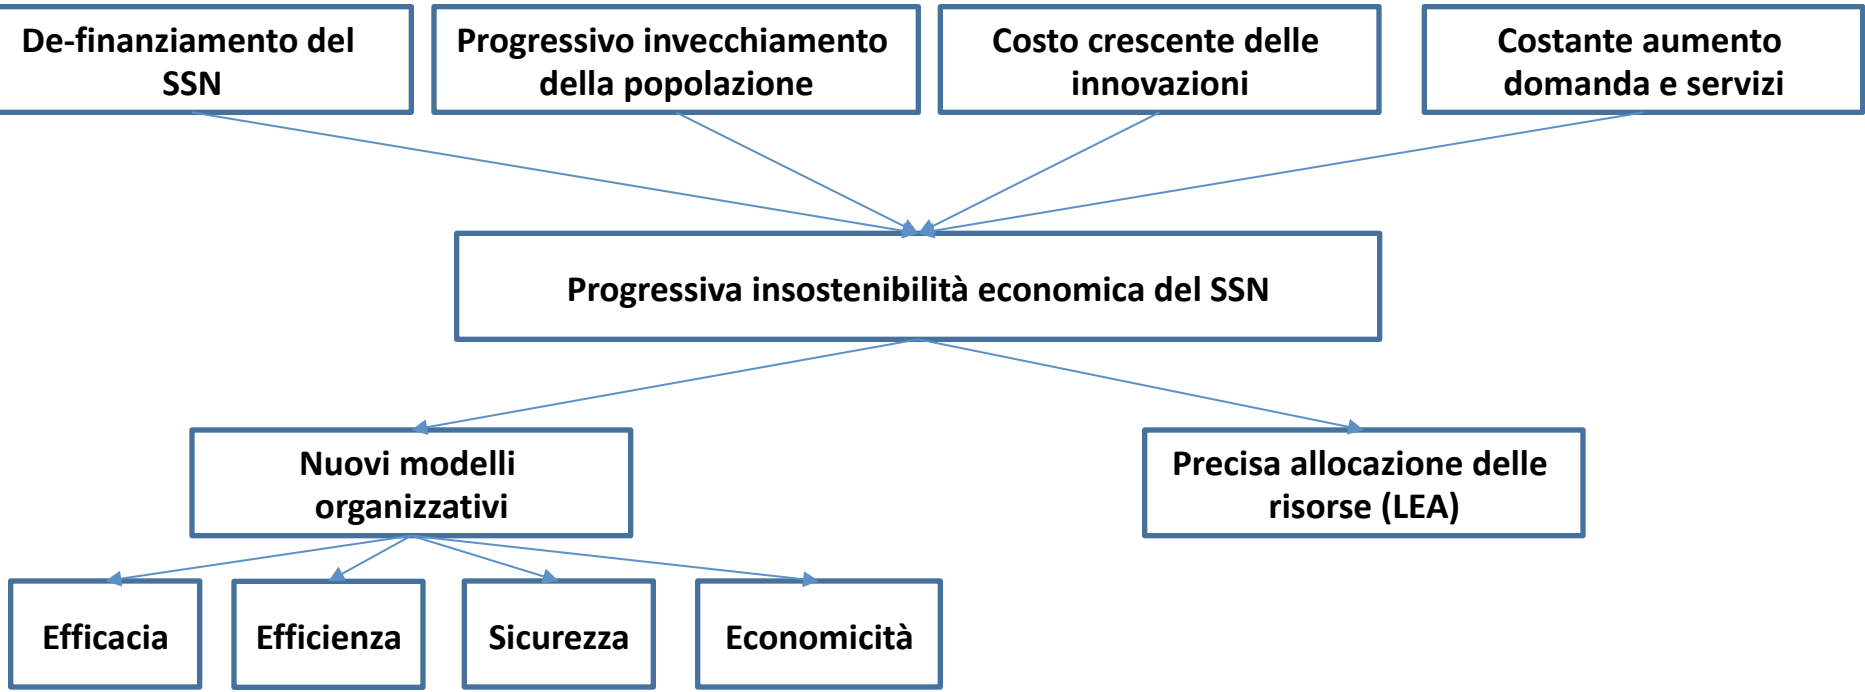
De-finanziamento del SSN

Progressivo invecchiamento della popolazione

Costo crescente delle innovazioni

Costante aumento domanda e servizi

Progressiva insostenibilità economica del SSN

Nuovi modelli organizzativi

Precisa allocazione delle risorse (LEA)

Efficacia

Efficienza

Sicurezza

Economicità